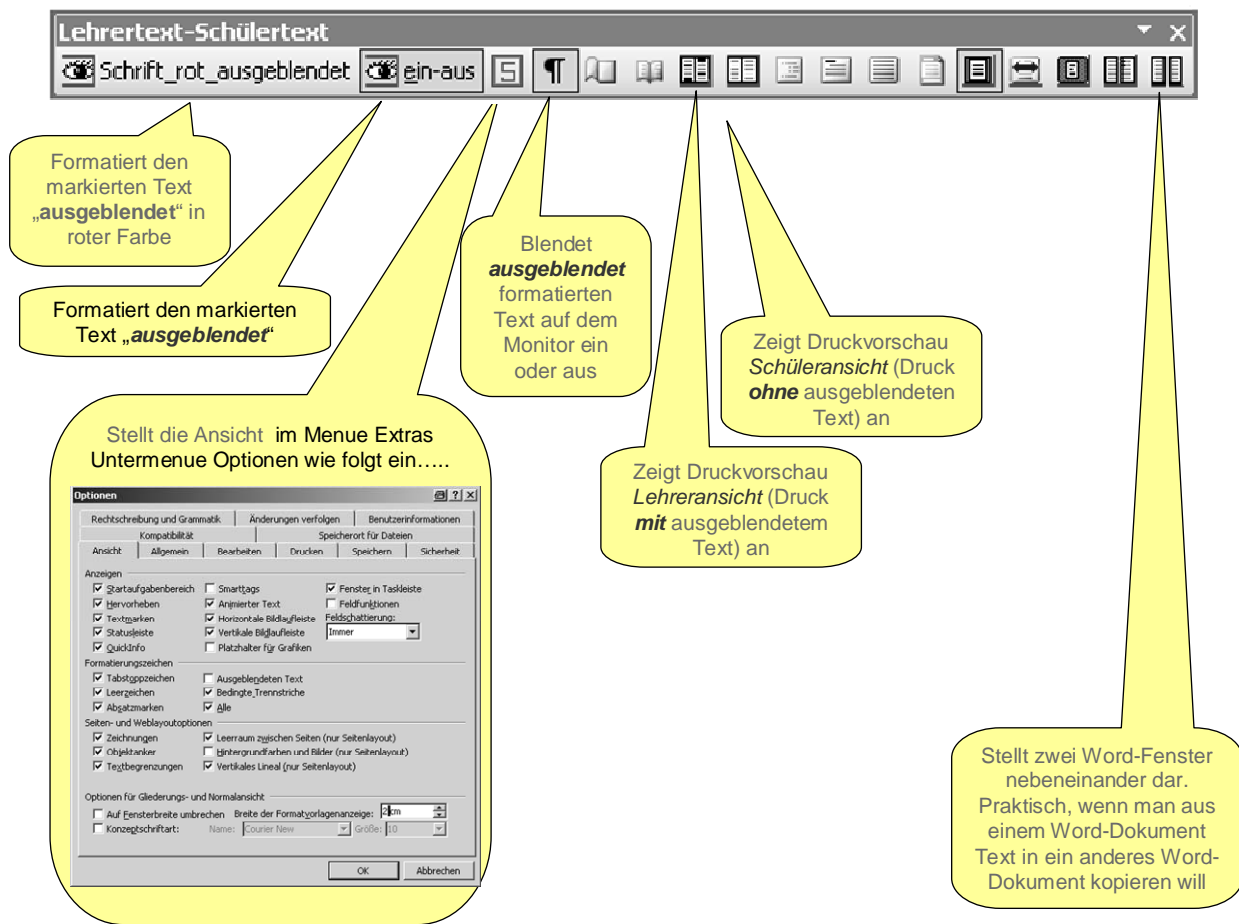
Lehrertext-Schülertext

Schrift_rot_ausgeblendet ein-aus

Formatiert den markierten Text „ausgeblendet“ in roter Farbe

Formatiert den markierten Text „ausgeblendet“

Blendet ausgeblendet formatierten Text auf dem Monitor ein oder aus

Zeigt Druckvorschau Schüleransicht (Druck ohne ausgeblendeten Text) an

Zeigt Druckvorschau Lehreransicht (Druck mit ausgeblendetem Text) an

Stellt die Ansicht im Menue Extras Untermenue Optionen wie folgt ein…..

Optionen

| Rechtschreibung und Grammatik | Änderungen verfolgen | Benutzerinformationen |
|---|---|---|
| Kompatibilität | Speicherort für Dateien | |

| Ansicht | Allgemein | Bearbeiten | Drucken | Speichern | Sicherheit |
|---|---|---|---|---|---|

Anzeigen
Startaufgabenbereich
Smarttags
Fenster in Taskleiste
Hervorheben
Animierter Text
Feldfunktionen
Textmarken
Horizontale Bildlaufleiste
Feldschattierung:
Statusleiste
Vertikale Bildlaufleiste
Immer
QuickInfo
Platzhalter für Grafiken

Formatierungszeichen
Tabstoppzeichen
Ausgeblendeten Text
Leerzeichen
Bedingte Trennstriche
Absatzmarken
Alle

Seiten- und Weblayoutoptionen
Zeichnungen
Leerraum zwischen Seiten (nur Seitenlayout)
Objektanker
Hintergrundfarben und Bilder (nur Seitenlayout)
Textbegrenzungen
Vertikales Lineal (nur Seitenlayout)

Optionen für Gliederungs- und Normalansicht
Auf Fensterbreite umbrechen
Breite der Formatvorlagenanzeige: 2 cm
Konzeptschriftart:
Name: Courier New
Größe: 10

OK
Abbrechen

Stellt zwei Word-Fenster nebeneinander dar. Praktisch, wenn man aus einem Word-Dokument Text in ein anderes Word-Dokument kopieren will